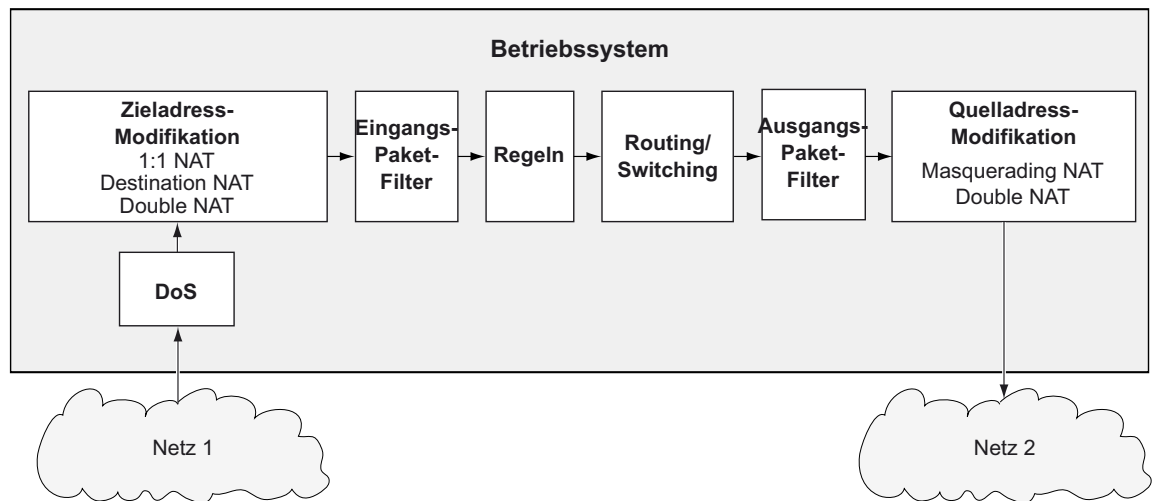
Betriebssystem

Zieladress-Modifikation
1:1 NAT
Destination NAT
Double NAT

Eingangs-Paket-Filter

Regeln

Routing/Switching

Ausgangs-Paket-Filter

Quelladress-Modifikation
Masquerading NAT
Double NAT

DoS

Netz 1

Netz 2